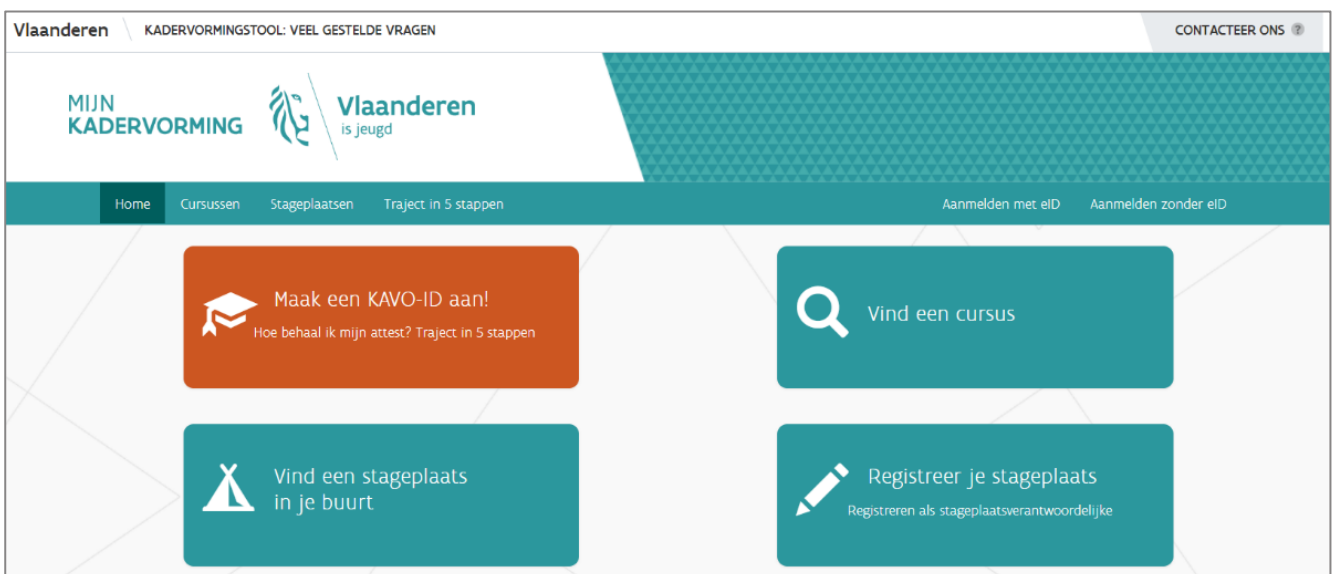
Vlaanderen | KADERVORMINGSTOOL: VEEL GESTELDE VRAGEN

CONTACTEER ONS ?

MIJN KADERVORMING

Vlaanderen is jeugd

Home Cursussen Stageplaatsen Traject in 5 stappen

Aanmelden met eID Aanmelden zonder eID

Maak een KAVO-ID aan!
Hoe behaal ik mijn attest? Traject in 5 stappen

Vind een cursus

Vind een stageplaats in je buurt

Registreer je stageplaats
Registreren als stageplaatsverantwoordelijke